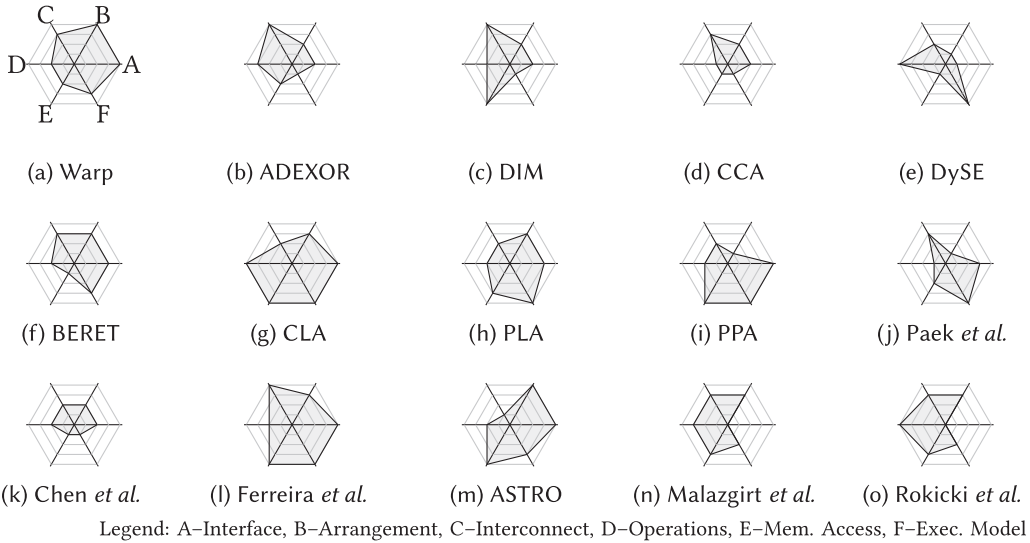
C B
D A
E F

(a) Warp (b) ADEXOR (c) DIM (d) CCA (e) DySE

(f) BERET (g) CLA (h) PLA (i) PPA (j) Paek *et al.*

(k) Chen *et al.* (l) Ferreira *et al.* (m) ASTRO (n) Malazgirt *et al.* (o) Rokicki *et al.*

Legend: A–Interface, B–Arrangement, C–Interconnect, D–Operations, E–Mem. Access, F–Exec. Model